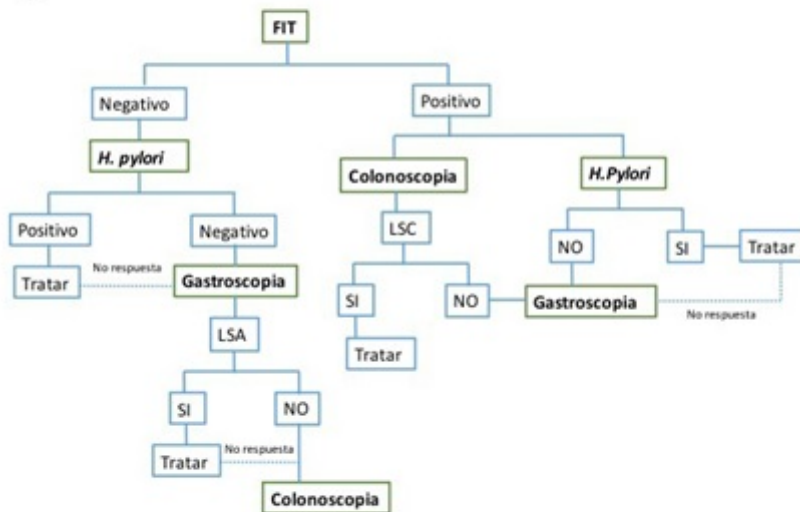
FIT

Negativo

Positivo

H. pylori

Colonoscopia

H.Pylori

Positivo

Negativo

LSC

NO

SI

Tratar

Tratar

No respuesta

Gastroscopia

SI

NO

Gastroscopia

No respuesta

LSA

Tratar

SI

NO

Tratar

No respuesta

Colonoscopia